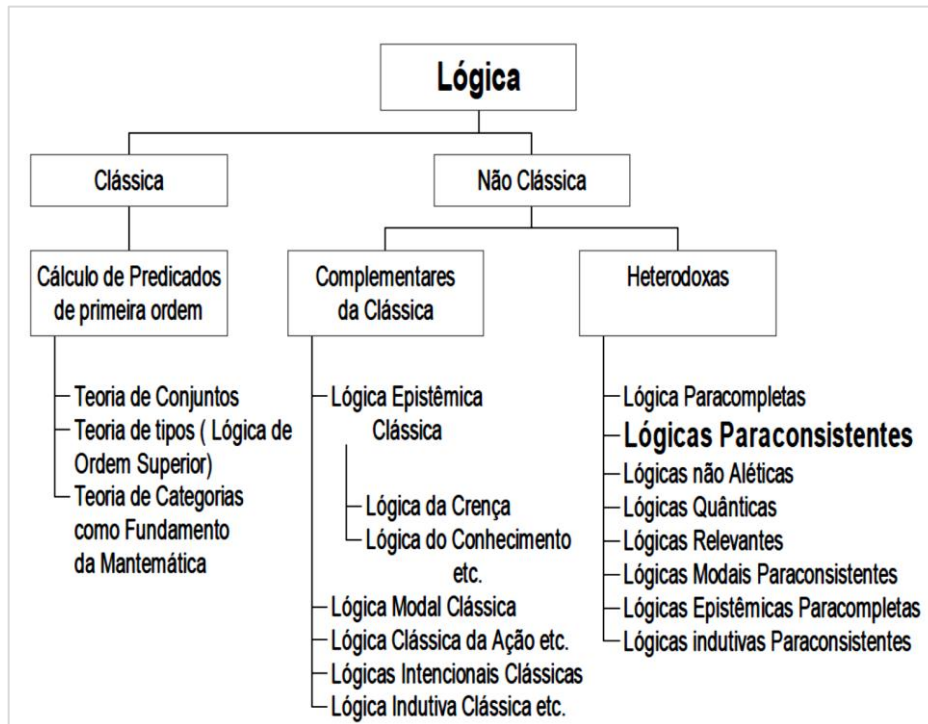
Lógica

Clássica

Não Clássica

Cálculo de Predicados de primeira ordem

Teoria de Conjuntos
Teoria de tipos ( Lógica de Ordem Superior)
Teoria de Categorias como Fundamento da Mantemática

Complementares da Clássica

Lógica Epistêmica Clássica
Lógica da Crença
Lógica do Conhecimento etc.
Lógica Modal Clássica
Lógica Clássica da Ação etc.
Lógicas Intencionais Clássicas
Lógica Indutiva Clássica etc.

Heterodoxas

Lógica Paracompletas
Lógicas Paraconsistentes
Lógicas não Aléticas
Lógicas Quânticas
Lógicas Relevantes
Lógicas Modais Paraconsistentes
Lógicas Epistêmicas Paracompletas
Lógicas indutivas Paraconsistentes